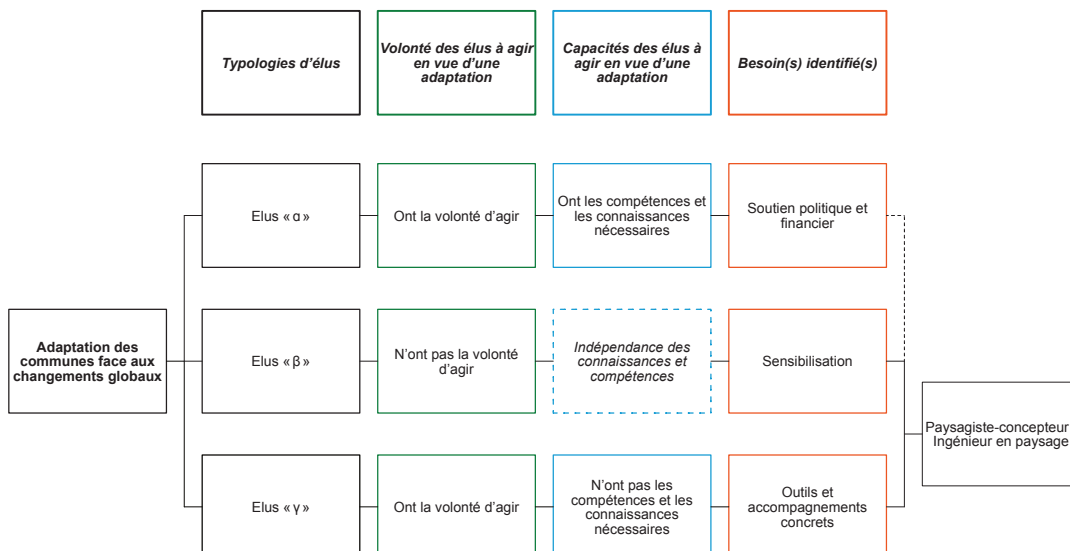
Typologies d'élus

Volonté des élus à agir en vue d'une adaptation

Capacités des élus à agir en vue d'une adaptation

Besoin(s) identifié(s)

Adaptation des communes face aux changements globaux

Elus « α »

Ont la volonté d'agir

Ont les compétences et les connaissances nécessaires

Soutien politique et financier

Elus « β »

N'ont pas la volonté d'agir

Indépendance des connaissances et compétences

Sensibilisation

Elus « γ »

Ont la volonté d'agir

N'ont pas les compétences et les connaissances nécessaires

Outils et accompagnements concrets

Paysagiste-concepteur
Ingénieur en paysage